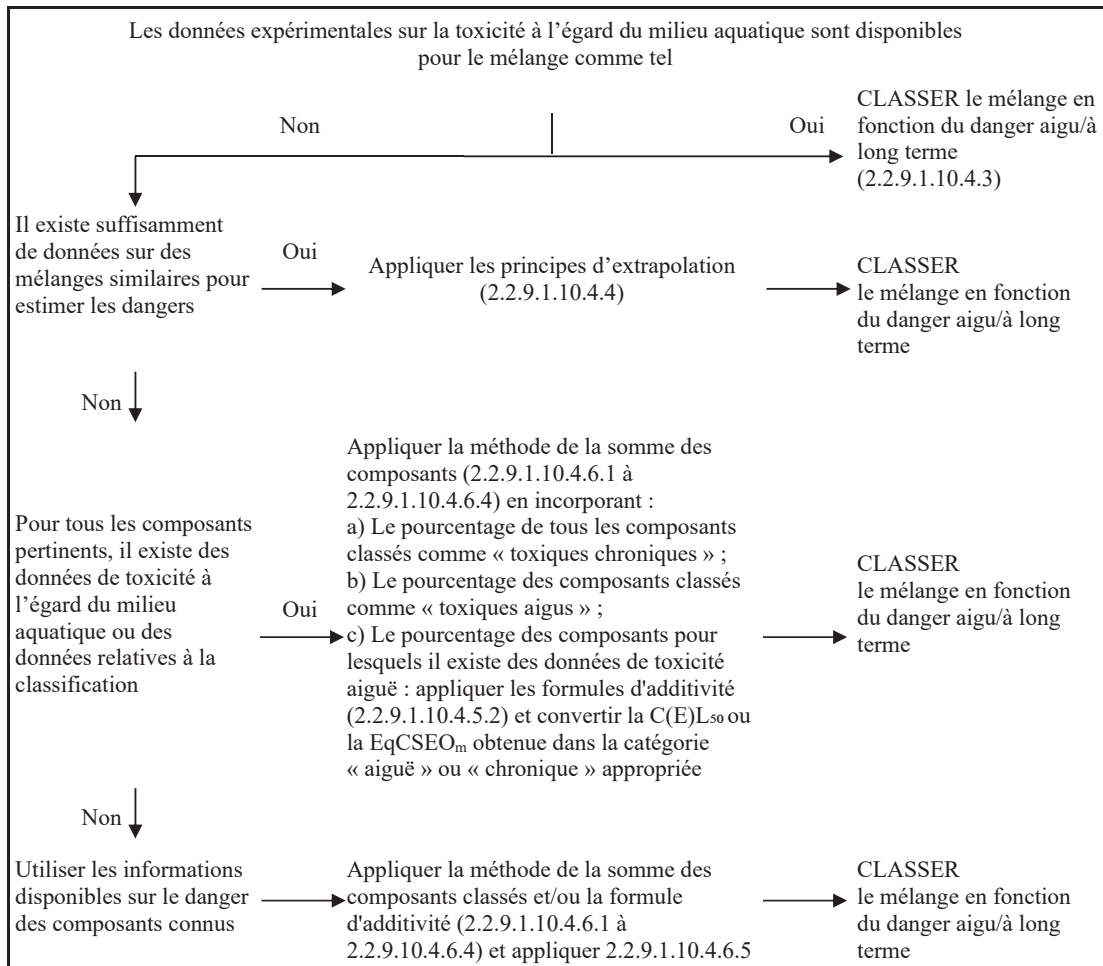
Les données expérimentales sur la toxicité à l'égard du milieu aquatique sont disponibles pour le mélange comme tel

Non

Oui

CLASSER le mélange en fonction du danger aigu/à long terme (2.2.9.1.10.4.3)

Il existe suffisamment de données sur des mélanges similaires pour estimer les dangers

Oui

Appliquer les principes d'extrapolation (2.2.9.1.10.4.4)

CLASSER le mélange en fonction du danger aigu/à long terme

Non

Pour tous les composants pertinents, il existe des données de toxicité à l'égard du milieu aquatique ou des données relatives à la classification

Oui

Appliquer la méthode de la somme des composants (2.2.9.1.10.4.6.1 à 2.2.9.1.10.4.6.4) en incorporant :
a) Le pourcentage de tous les composants classés comme « toxiques chroniques » ;
b) Le pourcentage des composants classés comme « toxiques aigus » ;
c) Le pourcentage des composants pour lesquels il existe des données de toxicité aiguë : appliquer les formules d'additivité (2.2.9.1.10.4.5.2) et convertir la $C(E)L_{50}$ ou la $EqCSEO_m$ obtenue dans la catégorie « aiguë » ou « chronique » appropriée

CLASSER le mélange en fonction du danger aigu/à long terme

Non

Utiliser les informations disponibles sur le danger des composants connus

Appliquer la méthode de la somme des composants classés et/ou la formule d'additivité (2.2.9.1.10.4.6.1 à 2.2.9.10.4.6.4) et appliquer 2.2.9.1.10.4.6.5

CLASSER le mélange en fonction du danger aigu/à long terme